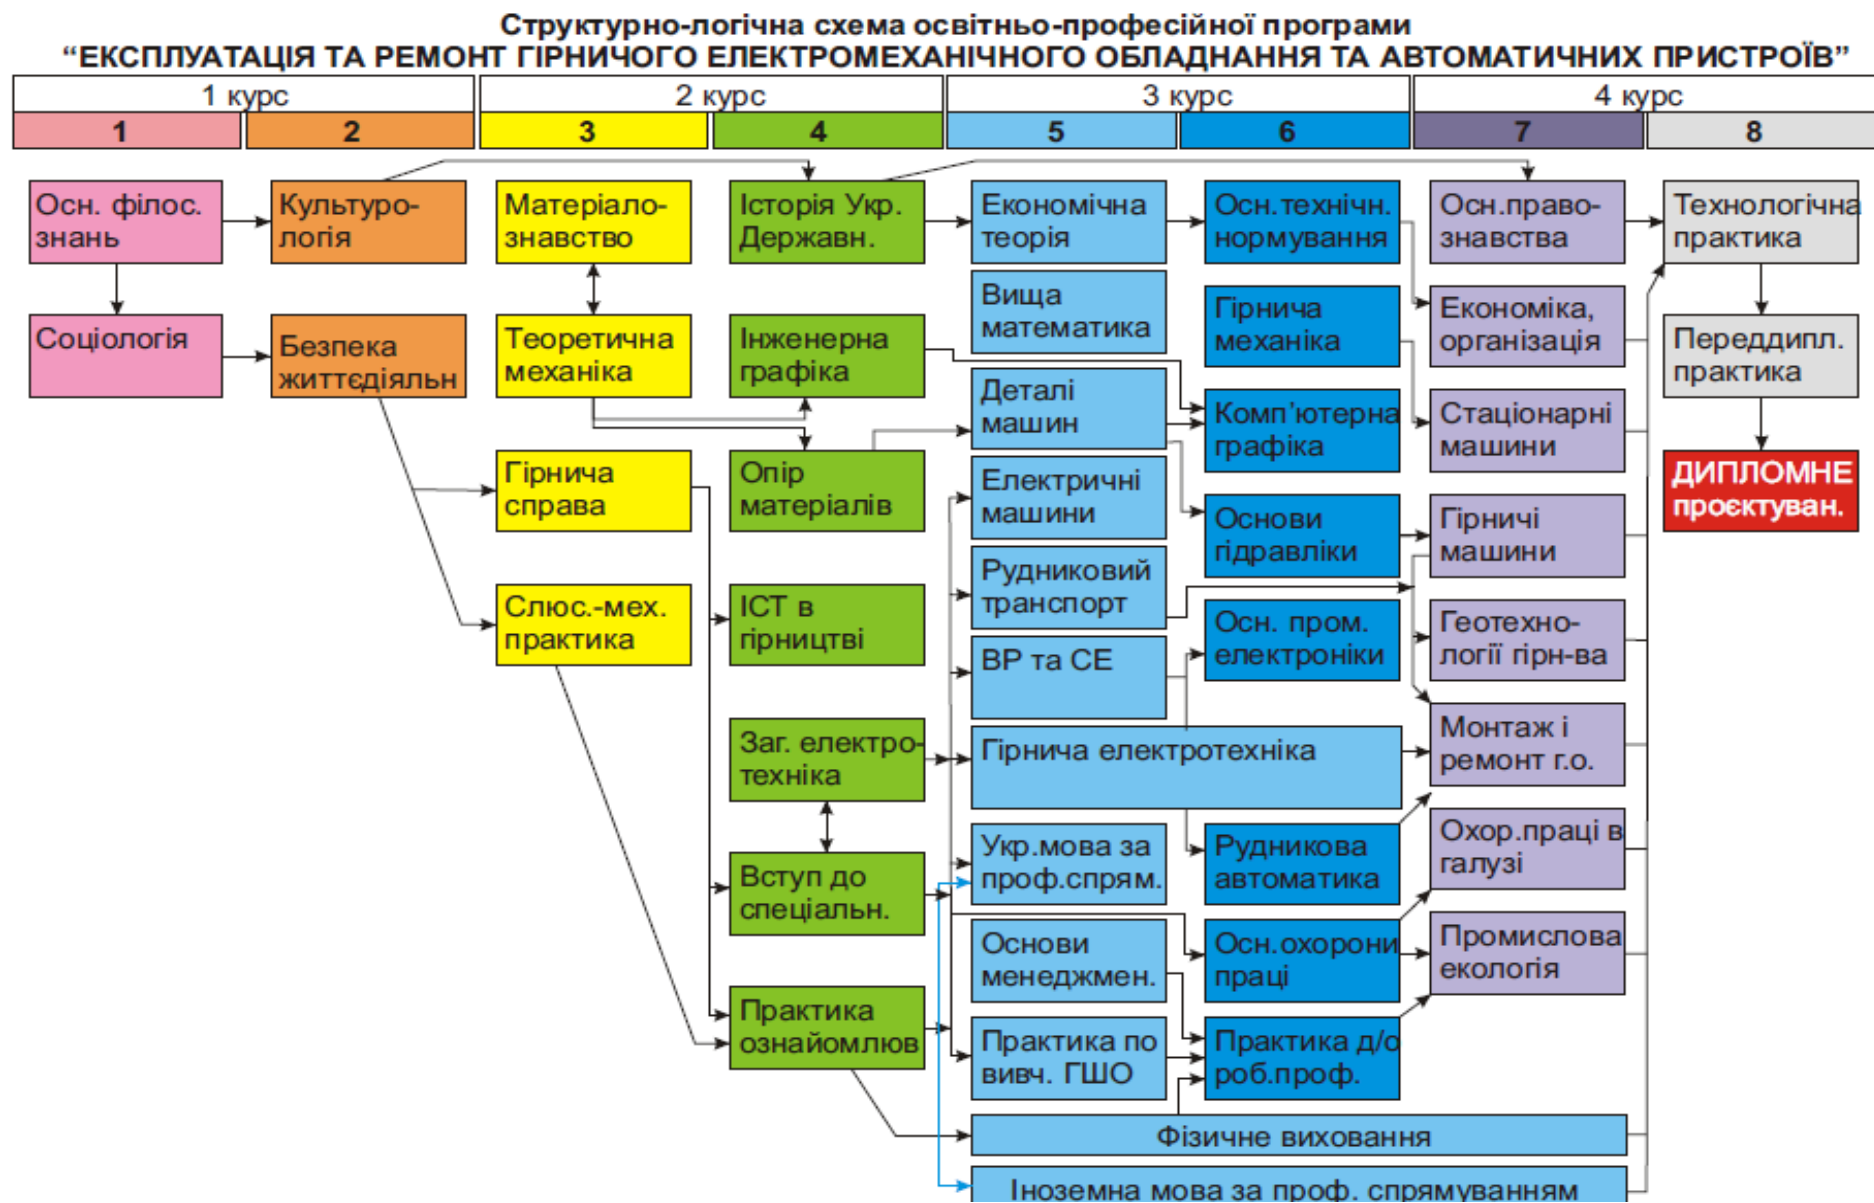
Структурно-логічна схема освітньо-професійної програми
“ЕКСПЛУАТАЦІЯ ТА РЕМОНТ ГІРНИЧОГО ЕЛЕКТРОМЕХАНІЧНОГО ОБЛАДНАННЯ ТА АВТОМАТИЧНИХ ПРИСТРОЇВ”

1 курс
2 курс
3 курс
4 курс
1
2
3
4
5
6
7
8

Осн. філос. знань
Соціологія
Культурологія
Безпека життєдіяльн
Матеріалознавство
Теоретична механіка
Гірнича справа
Слюс.-мех. практика
Історія Укр. Державн.
Інженерна графіка
Опір матеріалів
ІСТ в гірництві
Заг. електротехніка
Вступ до спеціальн.
Практика ознайомлюв
Економічна теорія
Вища математика
Деталі машин
Електричні машини
Рудниковий транспорт
ВР та СЕ
Гірнича електротехніка
Укр.мова за проф.спрям.
Основи менеджмен.
Практика по вивч. ГШО
Осн.технічн. нормування
Гірнича механіка
Комп’ютерна графіка
Основи гідравліки
Осн. пром. електроніки
Рудникова автоматика
Осн.охорони праці
Практика д/о роб.проф.
Осн.правознавства
Економіка, організація
Стаціонарні машини
Гірничі машини
Геотехнології гірн-ва
Монтаж і ремонт г.о.
Охор.праці в галузі
Промислова екологія
Технологічна практика
Переддипл. практика
ДИПЛОМНЕ проєктуван.
Фізичне виховання
Іноземна мова за проф. спрямуванням